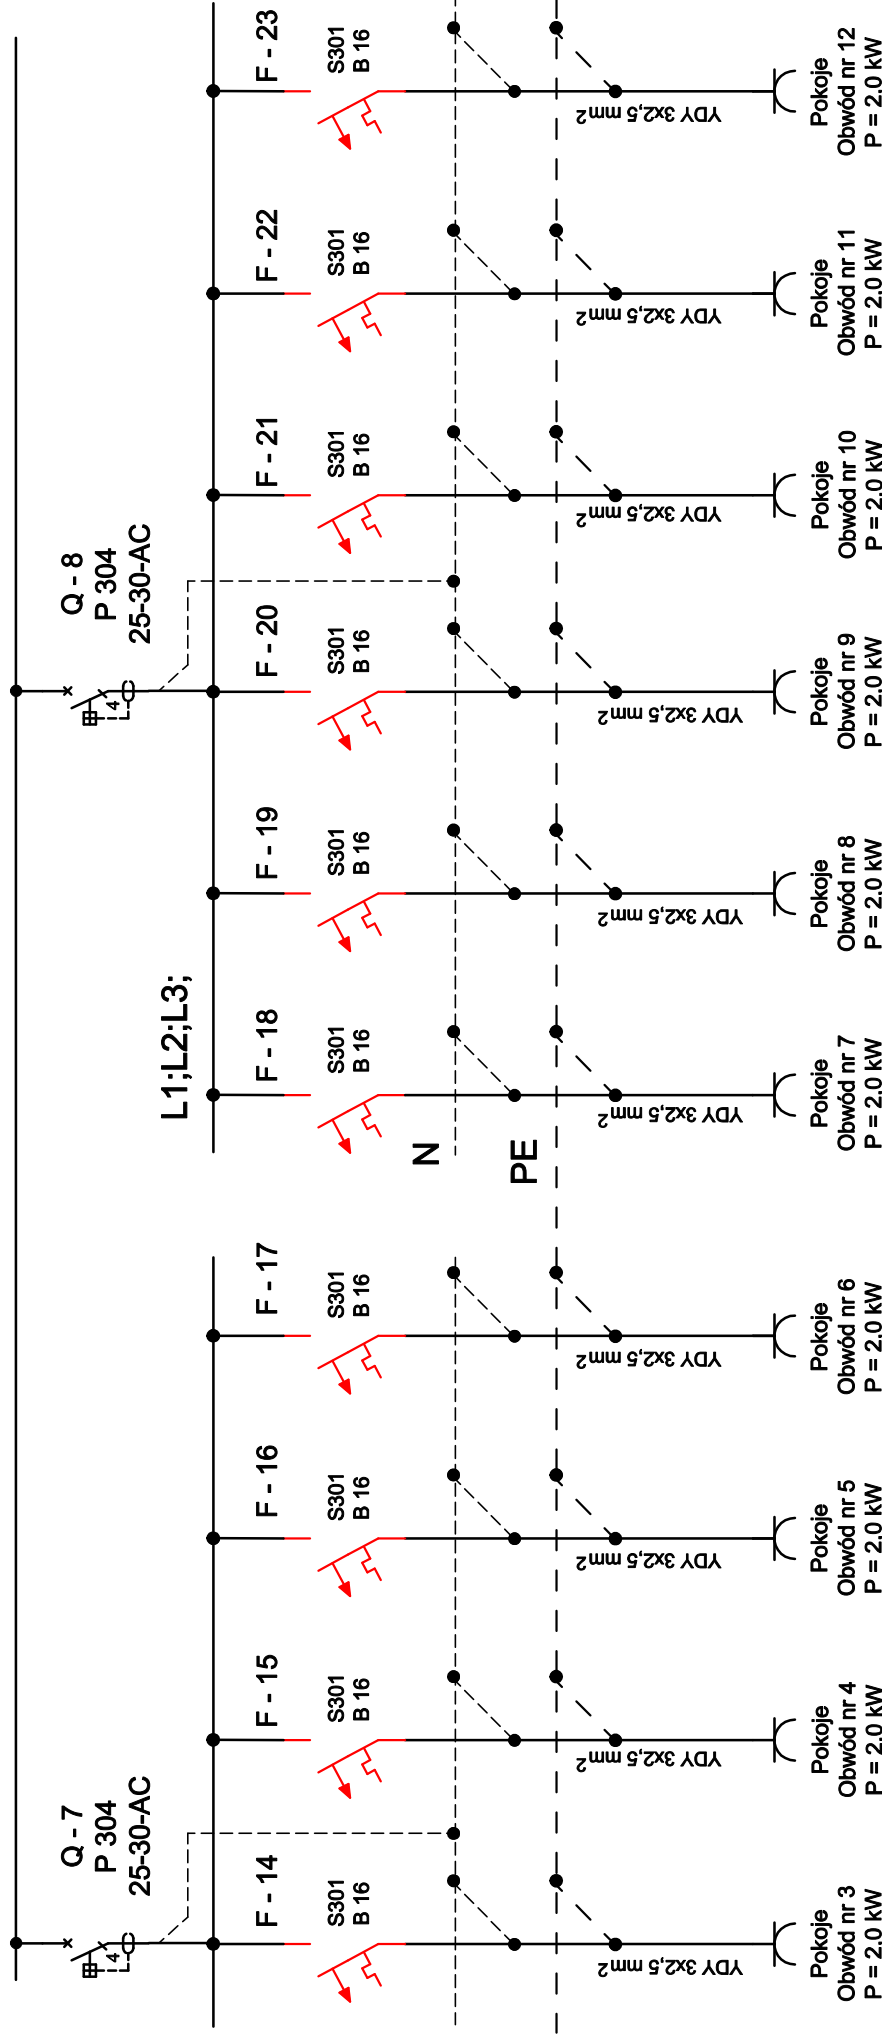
Q - 7
P 304
25-30-AC

4

F - 14
S301
B 16
YDY 3x2,5 mm$^2$
Pokoje
Obwód nr 3
P = 2.0 kW

F - 15
S301
B 16
YDY 3x2,5 mm$^2$
Pokoje
Obwód nr 4
P = 2.0 kW

F - 16
S301
B 16
YDY 3x2,5 mm$^2$
Pokoje
Obwód nr 5
P = 2.0 kW

F - 17
S301
B 16
YDY 3x2,5 mm$^2$
Pokoje
Obwód nr 6
P = 2.0 kW

N
PE
L1;L2;L3;

F - 18
S301
B 16
YDY 3x2,5 mm$^2$
Pokoje
Obwód nr 7
P = 2.0 kW

F - 19
S301
B 16
YDY 3x2,5 mm$^2$
Pokoje
Obwód nr 8
P = 2.0 kW

Q - 8
P 304
25-30-AC

4

F - 20
S301
B 16
YDY 3x2,5 mm$^2$
Pokoje
Obwód nr 9
P = 2.0 kW

F - 21
S301
B 16
YDY 3x2,5 mm$^2$
Pokoje
Obwód nr 10
P = 2.0 kW

F - 22
S301
B 16
YDY 3x2,5 mm$^2$
Pokoje
Obwód nr 11
P = 2.0 kW

F - 23
S301
B 16
YDY 3x2,5 mm$^2$
Pokoje
Obwód nr 12
P = 2.0 kW